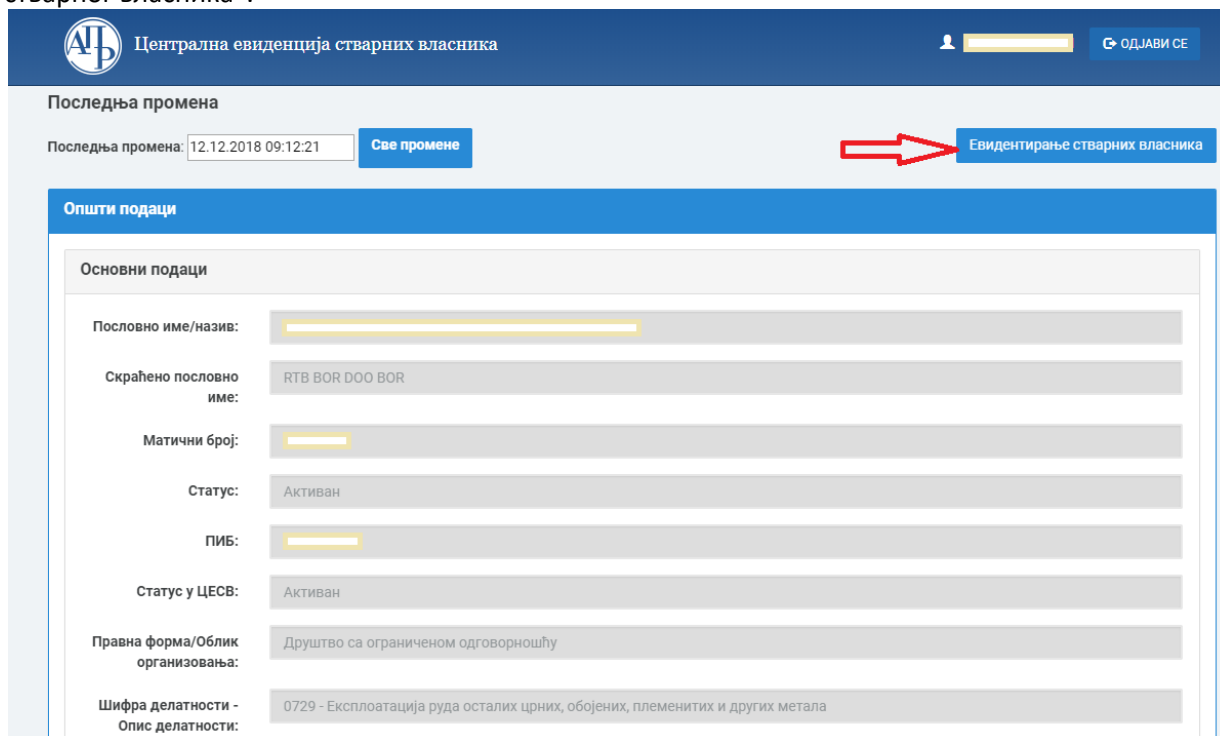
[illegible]

АПР Централна евиденција стварних власника

ОДЈАВИ СЕ

Последња промена

Последња промена: 12.12.2018 09:12:21 Све промене

Евидентирање стварних власника

Општи подаци

Основни подаци

Пословно име/назив:

Скраћено пословно име: RTB BOR DOO BOR

Матични број:

Статус: Активан

ПИБ:

Статус у ЦЕСВ: Активан

Правна форма/Облик организовања: Друштво са ограниченом одговорношћу

Шифра делатности - Опис делатности: 0729 - Експлоатација руда осталих црних, обојених, племенитих и других метала